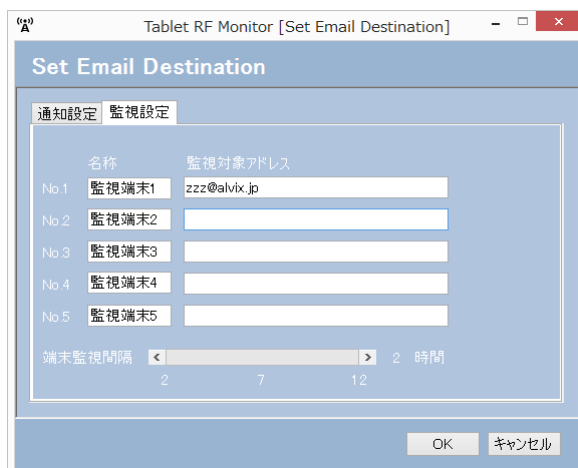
Tablet RF Monitor [Set Email Destination]

Set Email Destination

通知設定 監視設定

名称 監視対象アドレス

| | 名称 | 監視対象アドレス |
|---|---|---|
| No.1 | 監視端末1 | zzz@alvix.jp |
| No.2 | 監視端末2 | |
| No.3 | 監視端末3 | |
| No.4 | 監視端末4 | |
| No.5 | 監視端末5 | |

端末監視間隔 < > 2 時間

2 7 12

OK キャンセル